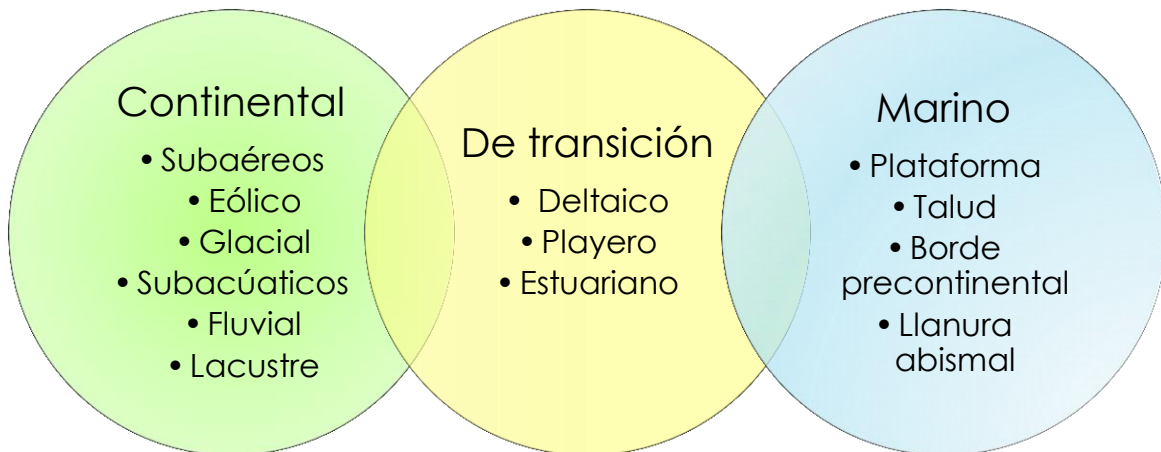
Continental

• Subaéreos
• Eólico
• Glacial
• Subacúaticos
• Fluvial
• Lacustre

De transición

• Deltaico
• Playero
• Estuariano

Marino

• Plataforma
• Talud
• Borde precontinental
• Llanura abismal